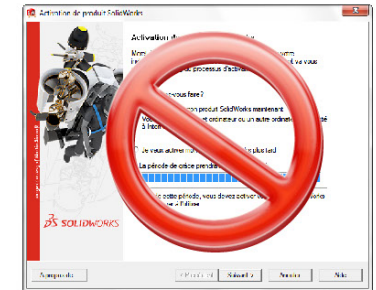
Activation de produit SolidWorks

Activation d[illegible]

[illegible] va vous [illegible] processus d'activa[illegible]

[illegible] vous faire?

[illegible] on produit SolidWorks maintenant

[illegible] ordinateur ou un autre ordinat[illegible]

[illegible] plus tard

La période de grâce prendr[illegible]

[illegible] cette période, vous devez activer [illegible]

SOLIDWORKS

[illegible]

< Précédent

Suivant >

Annuler

Aide